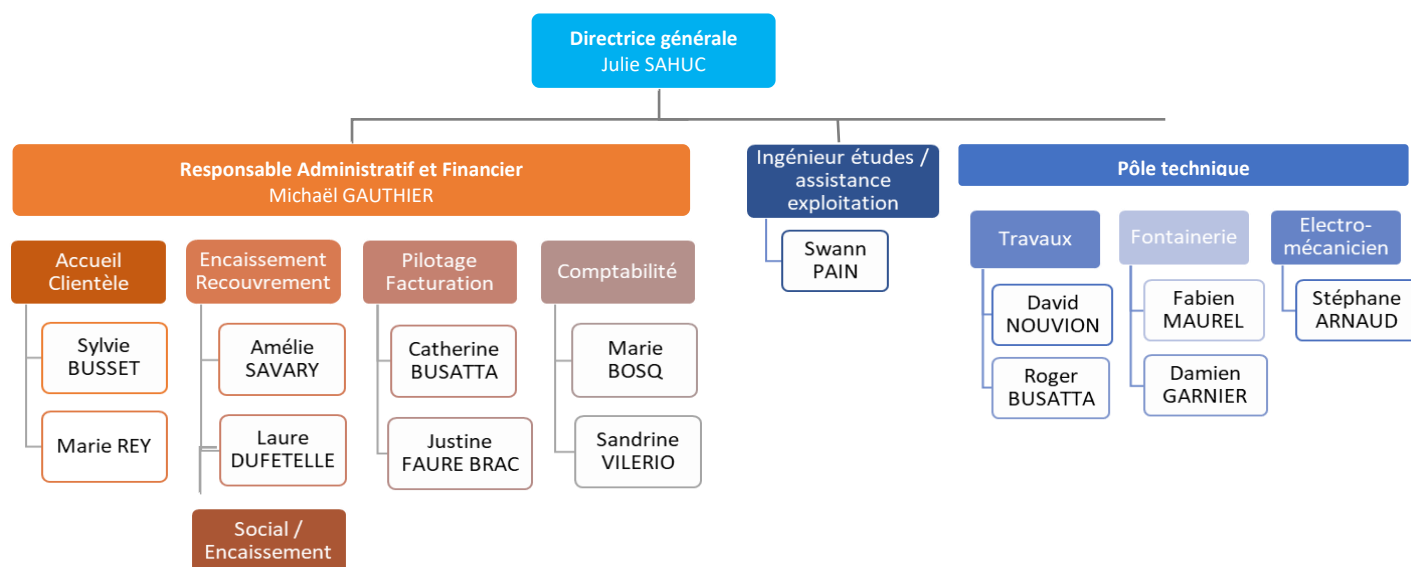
Directrice générale
Julie SAHUC

Responsable Administratif et Financier
Michaël GAUTHIER

Accueil Clientèle
Sylvie BUSSET
Marie REY

Encaissement Recouvrement
Amélie SAVARY
Laure DUFETELLE

Social / Encaissement

Pilotage Facturation
Catherine BUSATTA
Justine FAURE BRAC

Comptabilité
Marie BOSQ
Sandrine VILERIO

Ingénieur études / assistance exploitation
Swann PAIN

Pôle technique

Travaux
David NOUVION
Roger BUSATTA

Fontainerie
Fabien MAUREL
Damien GARNIER

Electro-mécanicien
Stéphane ARNAUD